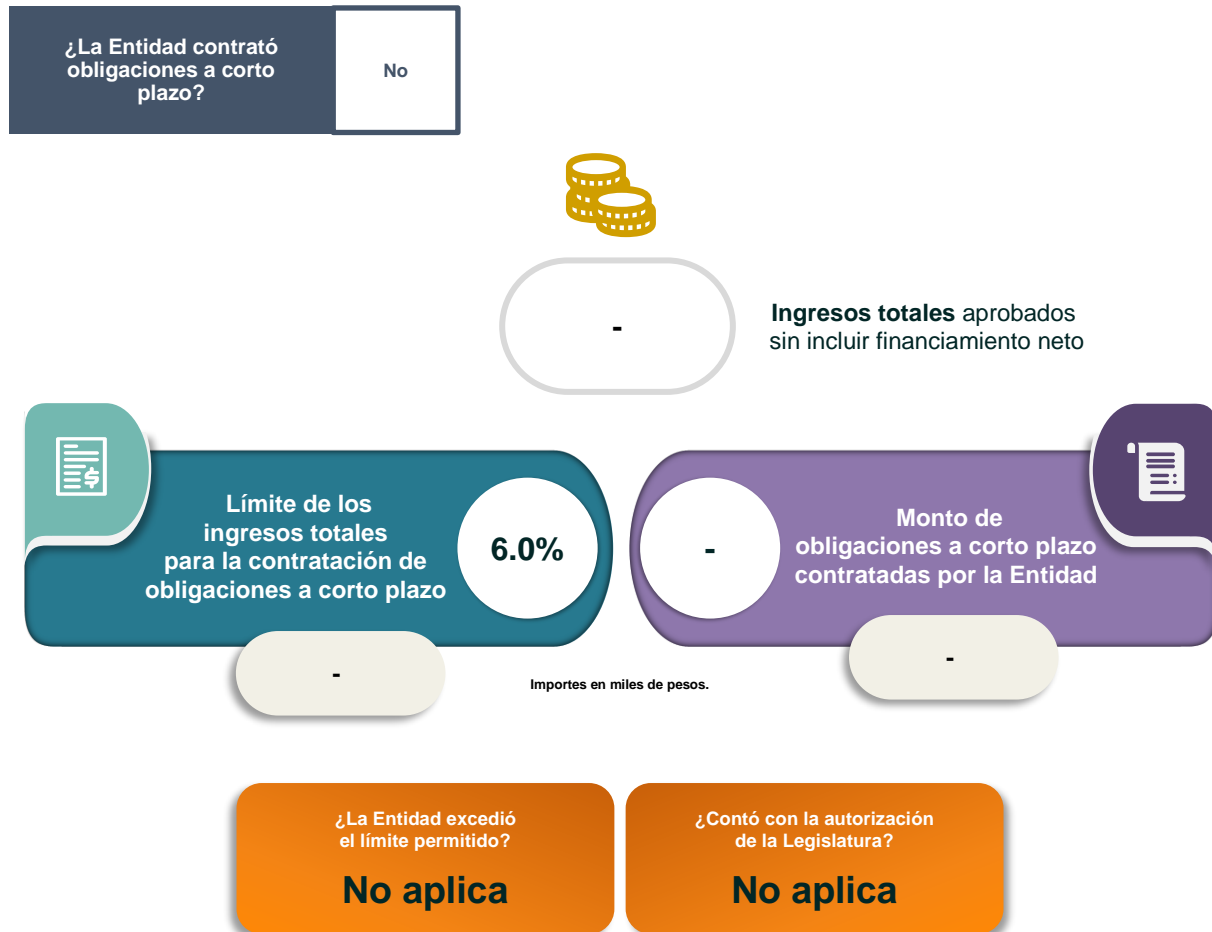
¿La Entidad contrató obligaciones a corto plazo?

No

-

**Ingresos totales** aprobados sin incluir financiamiento neto

Límite de los ingresos totales para la contratación de obligaciones a corto plazo

6.0%

-

Monto de obligaciones a corto plazo contratadas por la Entidad

-

Importes en miles de pesos.

-

¿La Entidad excedió el límite permitido?

No aplica

¿Contó con la autorización de la Legislatura?

No aplica